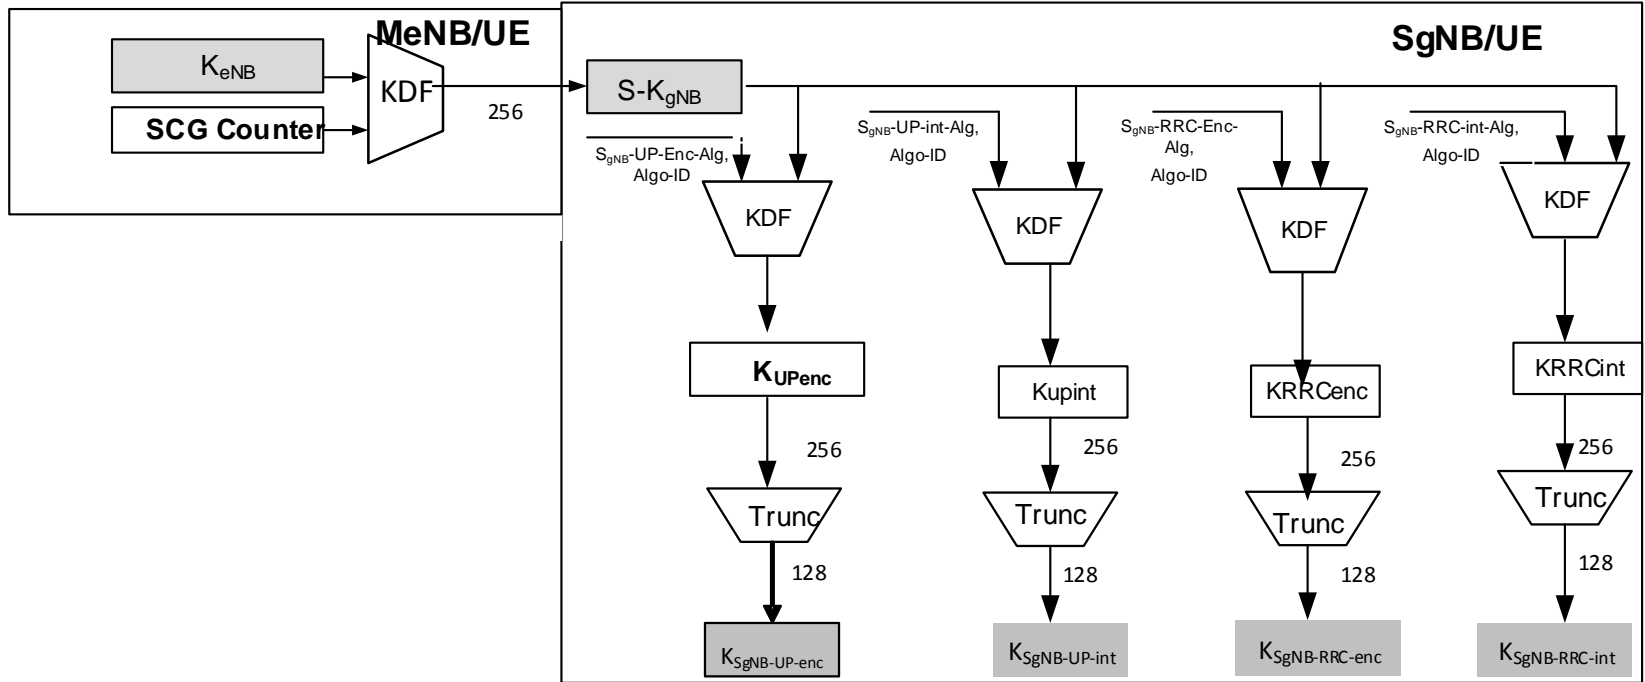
MeNB/UE

$K_{eNB}$

KDF

SCG Counter

256

SgNB/UE

$S\text{-}K_{gNB}$

$S_{gNB}$-UP-Enc-Alg, Algo-ID

$S_{gNB}$-UP-int-Alg, Algo-ID

$S_{gNB}$-RRC-Enc-Alg, Algo-ID

$S_{gNB}$-RRC-int-Alg, Algo-ID

KDF

KDF

KDF

KDF

$K_{UPenc}$

Kupint

KRRCenc

KRRCint

256

256

256

256

Trunc

Trunc

Trunc

Trunc

128

128

128

128

$K_{SgNB\text{-}UP\text{-}enc}$

$K_{SgNB\text{-}UP\text{-}int}$

$K_{SgNB\text{-}RRC\text{-}enc}$

$K_{SgNB\text{-}RRC\text{-}int}$